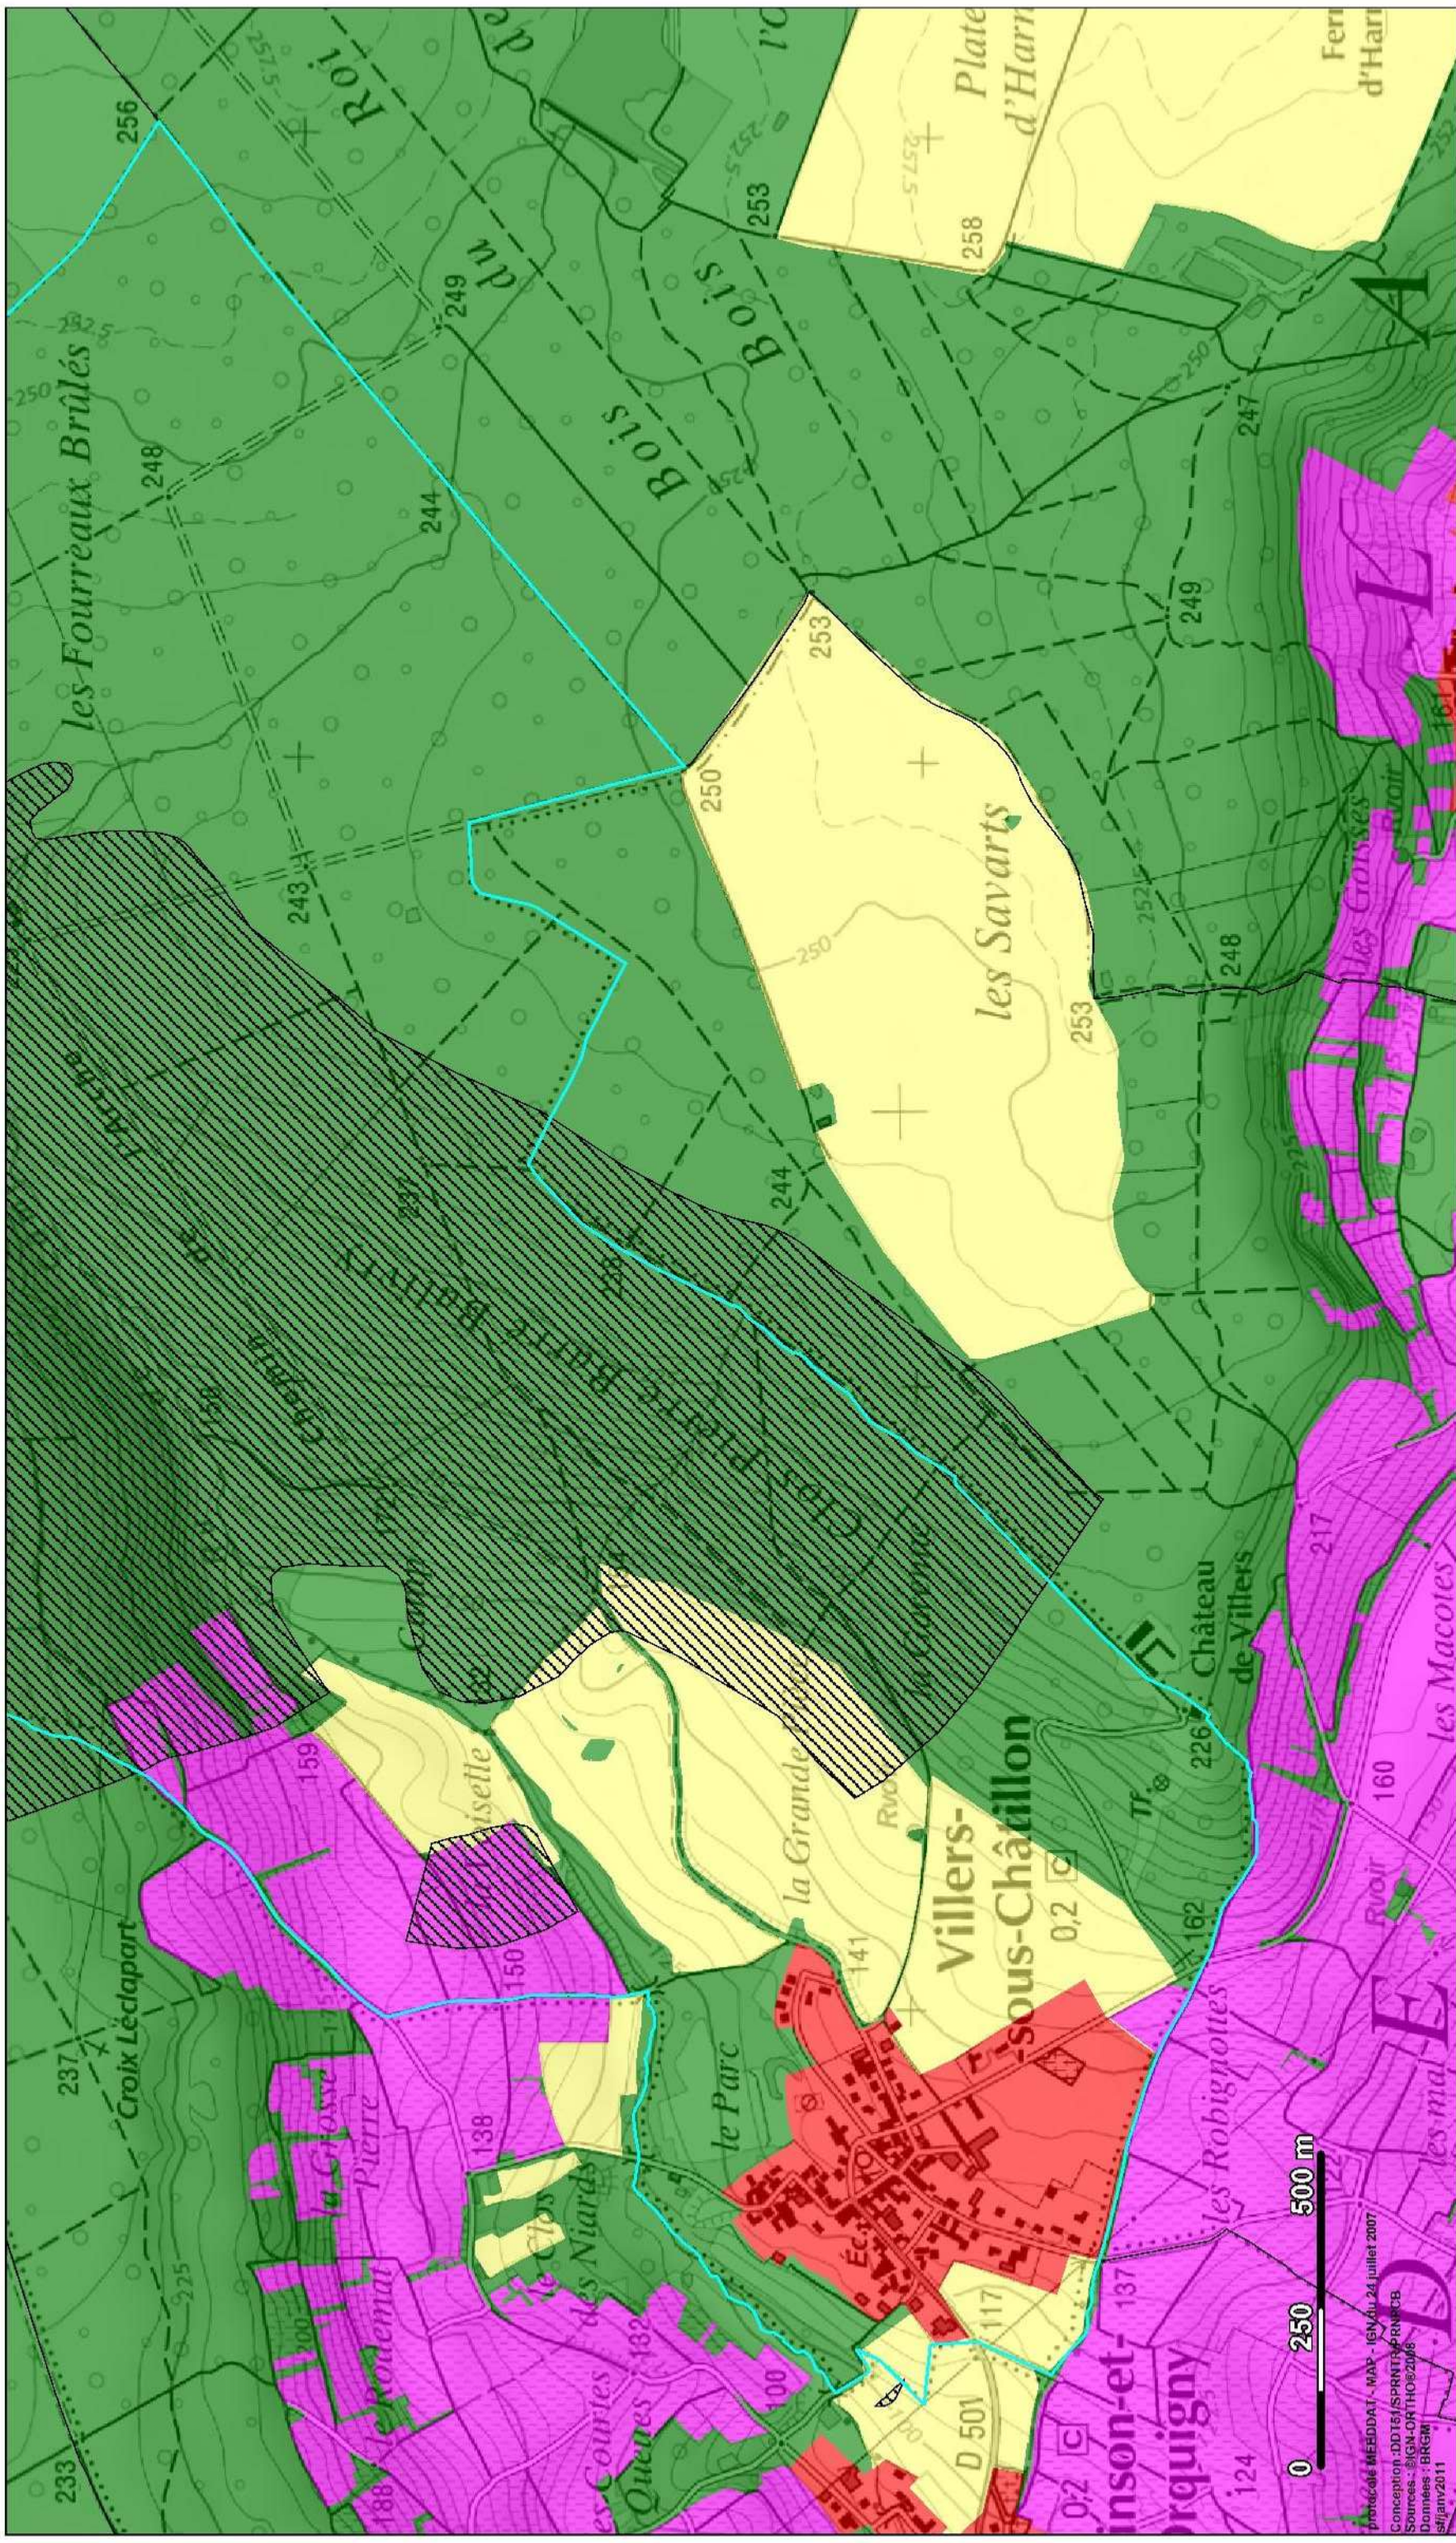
les Fourreaux Brûlés
256
248
249
244
Bois
Bois
du
Roi
253
258
Plate
d'Harn
Fer
d'Har
A
250
253
les Savarts
250
253
243
244
249
247
248
252
L
Clos Pierre Barre Baillis
Châteaux
de Villers
217
226
Villers-
-sous-Châtillon
0,2
la Grande
162
141
159
150
138
237
Croix Léclapart
la Grosse
Pierre
le Parc
les Niards
Clos
les Robignottes
117
137
160
les Macotes
E
D
225
200
233
188
100
D 501
0,2
124
inson-et-
Orquigny
les Courtes
0
250
500 m
Protocole MERDDAT - MAP - IGN du 24 juillet 2007
Conception : DDT51/SPRNT/PRNPCB
Sources : BD CARTHAGE 2008
Données : BRGM
sf/janv2011